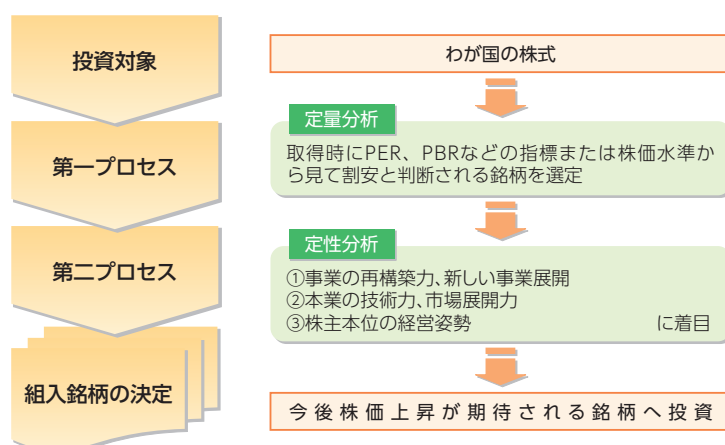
投資対象

わが国の株式

第一プロセス

定量分析

取得時にPER、PBRなどの指標または株価水準から見て割安と判断される銘柄を選定

第二プロセス

定性分析

①事業の再構築力、新しい事業展開
②本業の技術力、市場展開力
③株主本位の経営姿勢 に着目

組入銘柄の決定

今後株価上昇が期待される銘柄へ投資